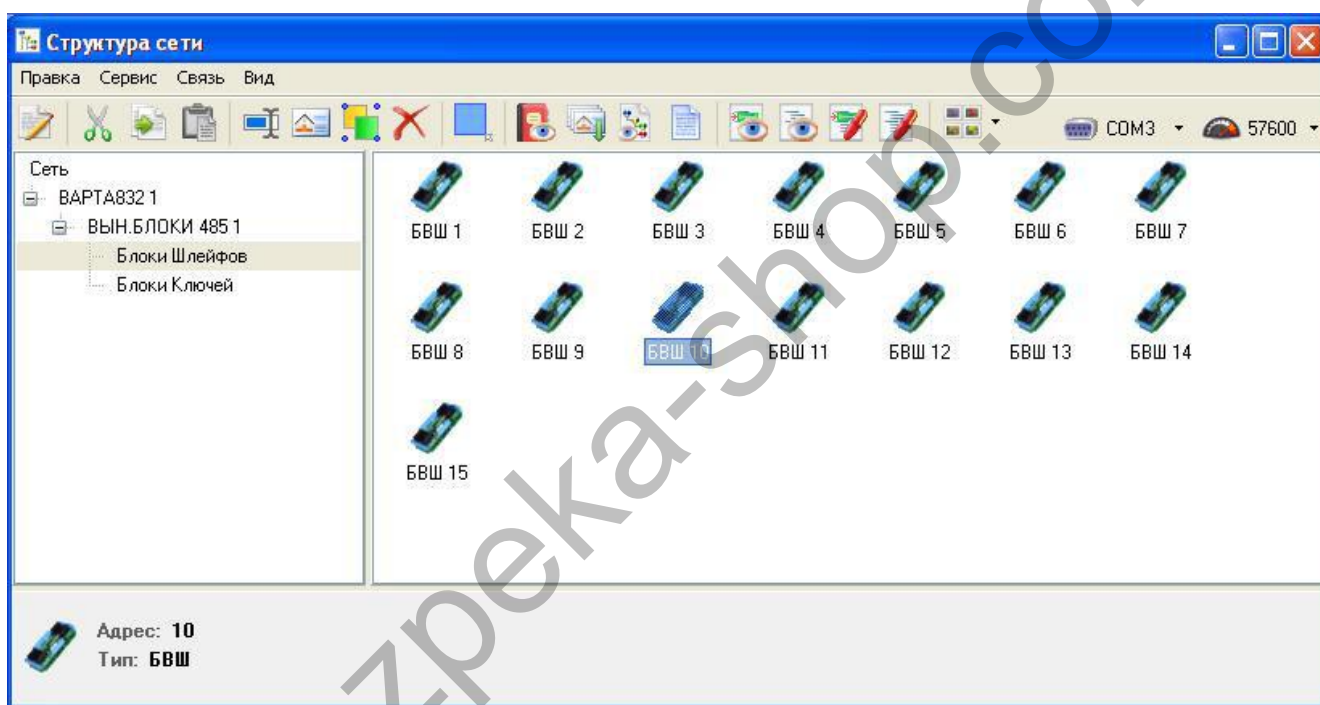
Структура сети

Правка Сервис Связь Вид

COM3 57600

Сеть
ВАРТА832 1
ВЫН.БЛОКИ 485 1
Блоки Шлейфов
Блоки Ключей

БВШ 1
БВШ 2
БВШ 3
БВШ 4
БВШ 5
БВШ 6
БВШ 7
БВШ 8
БВШ 9
БВШ 10
БВШ 11
БВШ 12
БВШ 13
БВШ 14
БВШ 15

Адрес: 10
Тип: БВШ

zpeka-shop.co